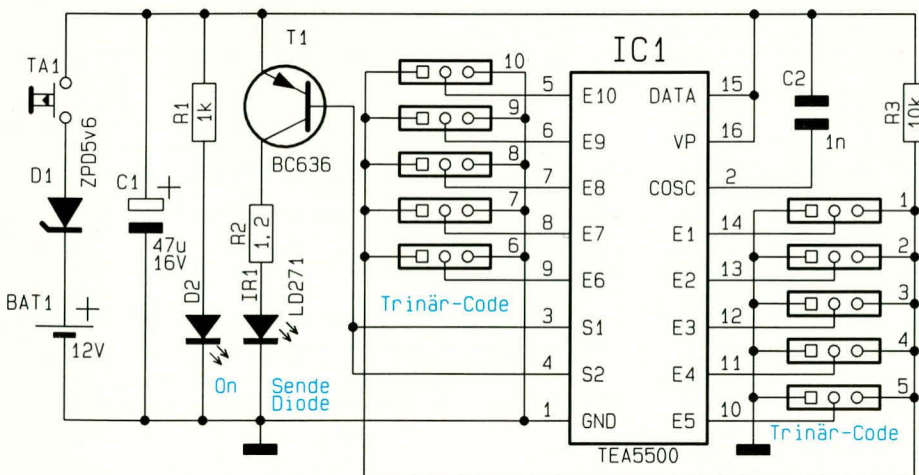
TA1
D1
ZPD5v6
C1
47u
16V
BAT1
12V
R1
1k
D2
On
T1
BC636
R2
1,2
IR1
LD271
Sende Diode
10
9
8
7
6
Trinär-Code
IC1
5
E10
6
E9
7
E8
8
E7
9
E6
3
S1
4
S2
1
GND
DATA
15
VP
16
COSC
2
E1
14
E2
13
E3
12
E4
11
E5
10
TEA5500
C2
1n
R3
10k
1
2
3
4
5
Trinär-Code